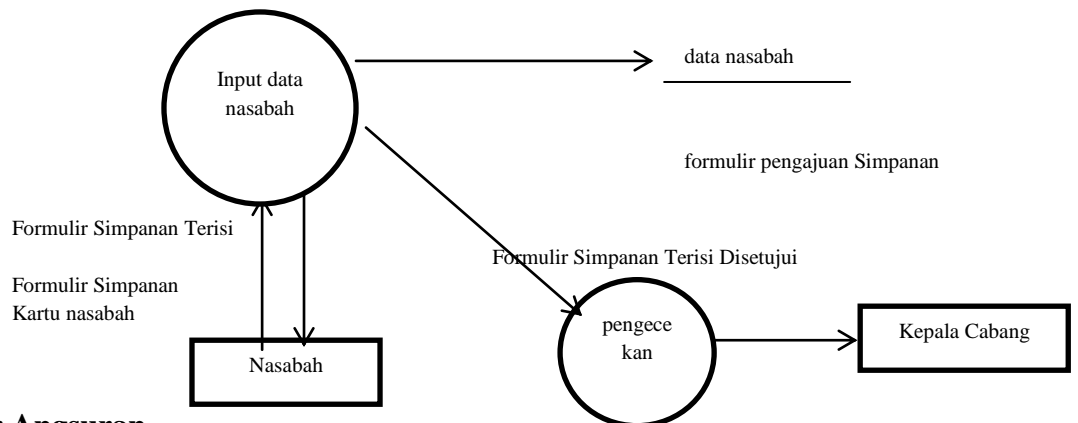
Input data nasabah

data nasabah

formulir pengajuan Simpanan

Formulir Simpanan Terisi

Formulir Simpanan Kartu nasabah

Formulir Simpanan Terisi Disetujui

Nasabah

pengece kan

Kepala Cabang

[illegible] Angsuran